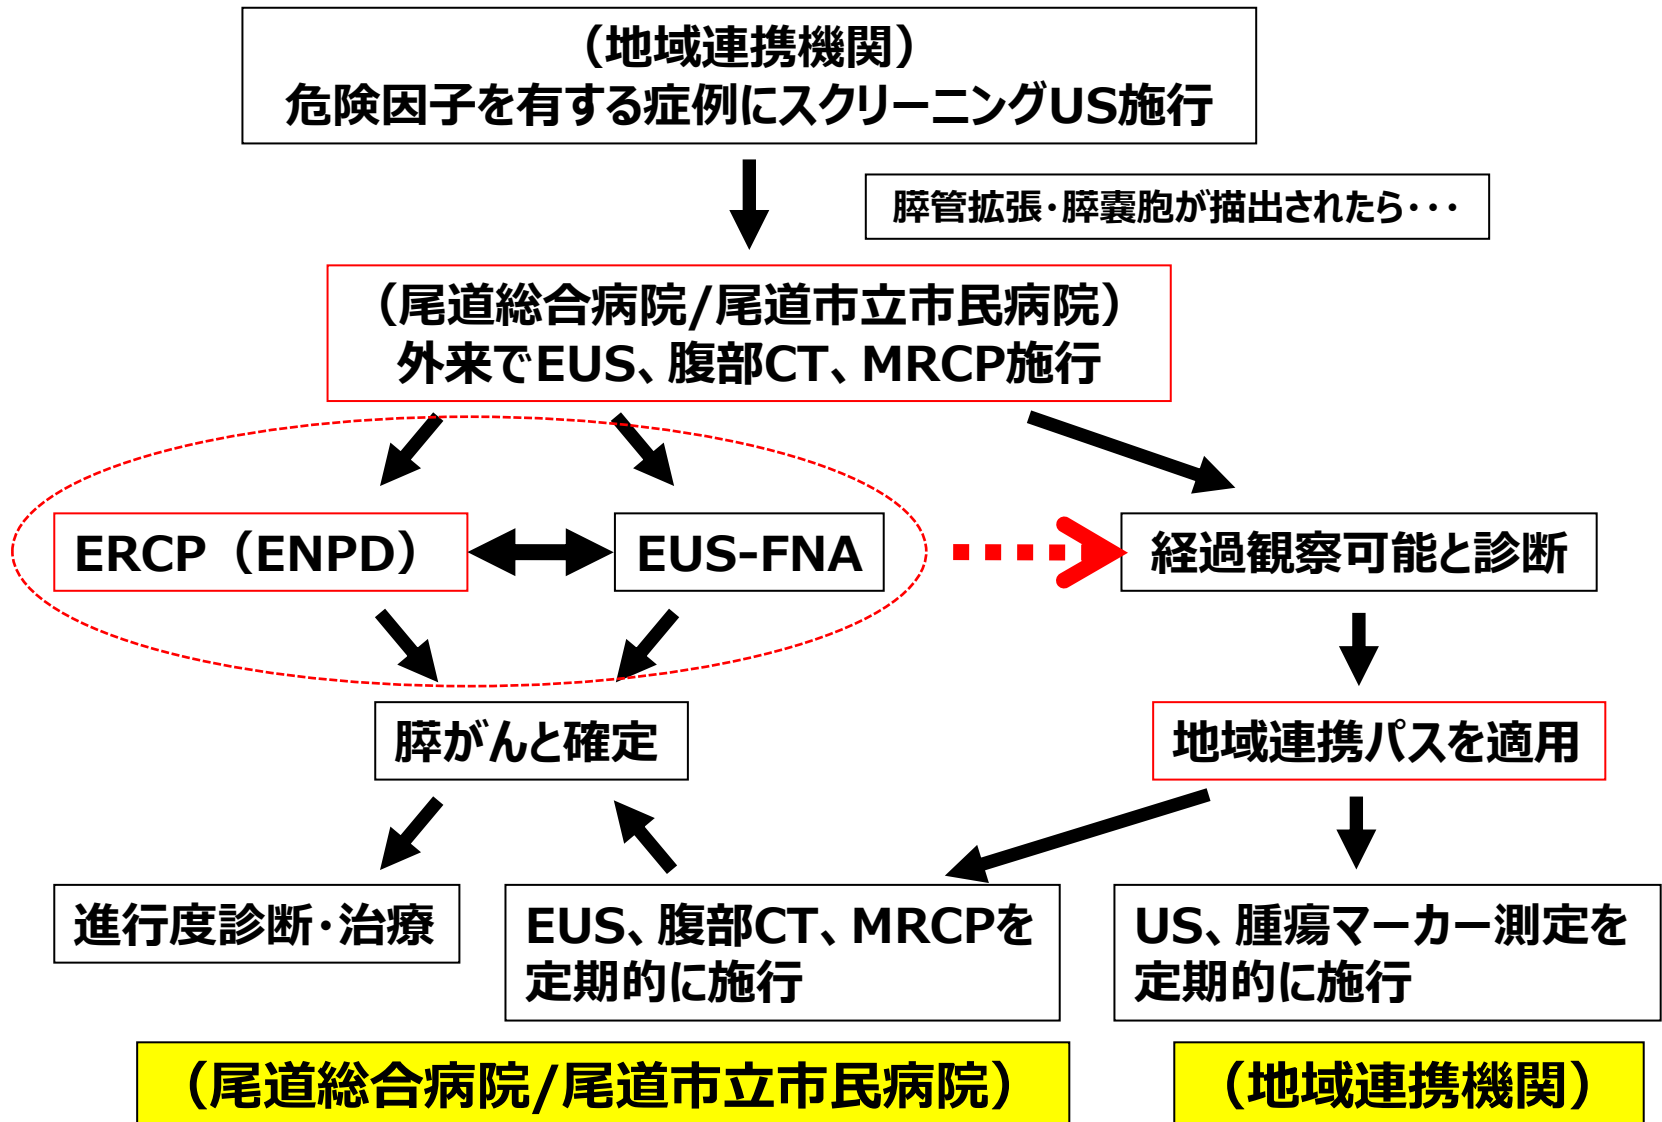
（地域連携機関）
危険因子を有する症例にスクリーニングUS施行

膵管拡張・膵嚢胞が描出されたら・・・

（尾道総合病院/尾道市立市民病院）
外来でEUS、腹部CT、MRCP施行

ERCP（ENPD）

EUS-FNA

経過観察可能と診断

膵がんと確定

地域連携パスを適用

進行度診断・治療

EUS、腹部CT、MRCPを定期的に施行

US、腫瘍マーカー測定を定期的に施行

（尾道総合病院/尾道市立市民病院）

（地域連携機関）